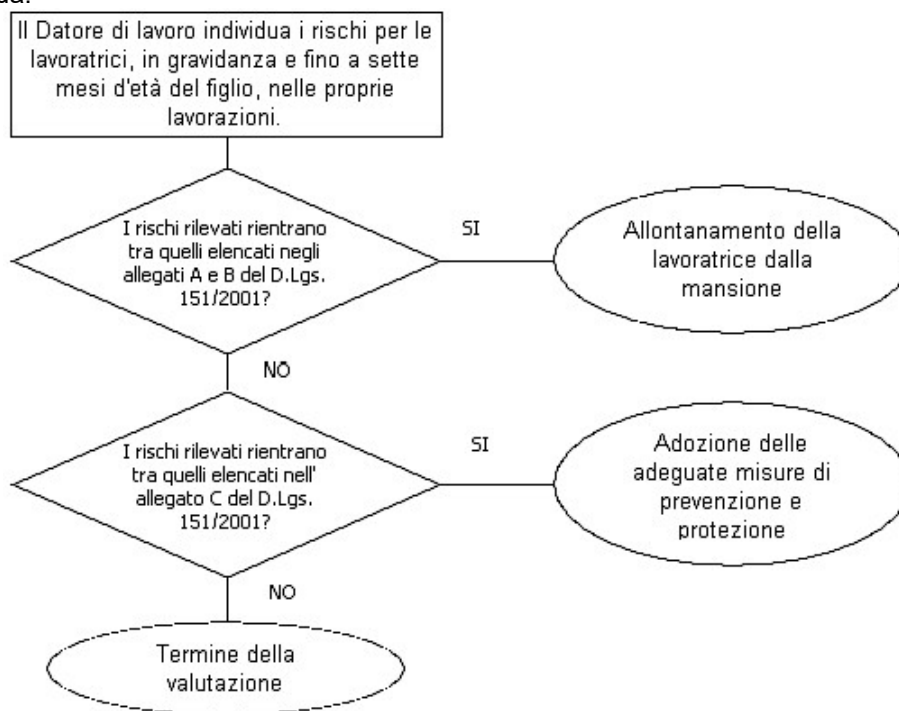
Il Datore di lavoro individua i rischi per le lavoratrici, in gravidanza e fino a sette mesi d'età del figlio, nelle proprie lavorazioni.

I rischi rilevati rientrano tra quelli elencati negli allegati A e B del D.Lgs. 151/2001?

SI

Allontanamento della lavoratrice dalla mansione

NO

I rischi rilevati rientrano tra quelli elencati nell' allegato C del D.Lgs. 151/2001?

SI

Adozione delle adeguate misure di prevenzione e protezione

NO

Termine della valutazione